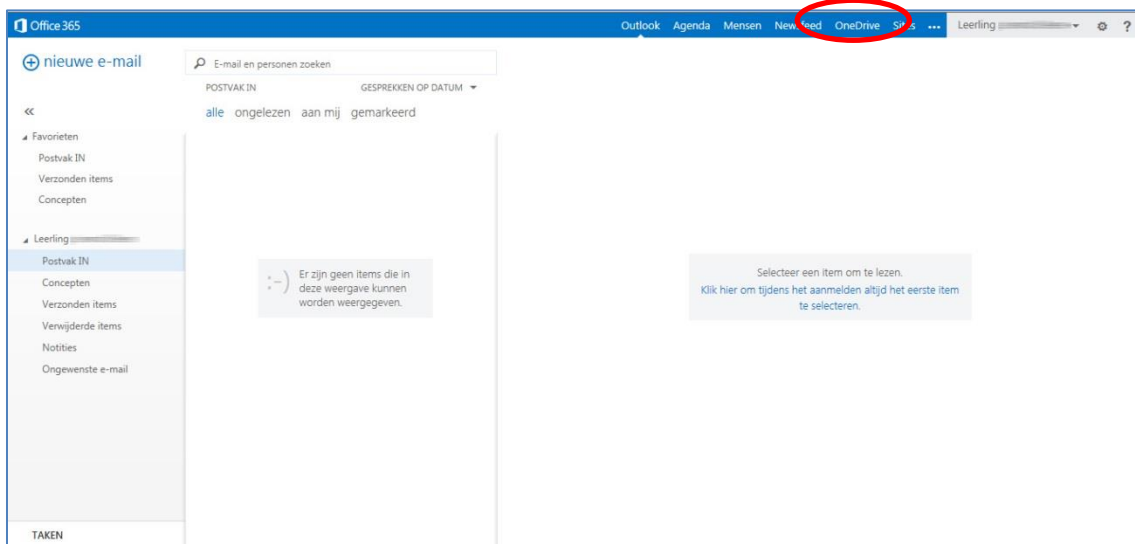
Office 365

Outlook Agenda Mensen Nieuwsfeed OneDrive Sites ... Leerling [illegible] ?

nieuwe e-mail

E-mail en personen zoeken

POSTVAK IN GESPREKKEN OP DATUM

alle ongelezen aan mij gemarkeerd

«

Favorieten
Postvak IN
Verzonden items
Concepten

Leerling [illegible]
Postvak IN
Concepten
Verzonden items
Verwijderde items
Notities
Ongewenste e-mail

:-) Er zijn geen items die in deze weergave kunnen worden weergegeven.

Selecteer een item om te lezen.
Klik hier om tijdens het aanmelden altijd het eerste item te selecteren.

TAKEN